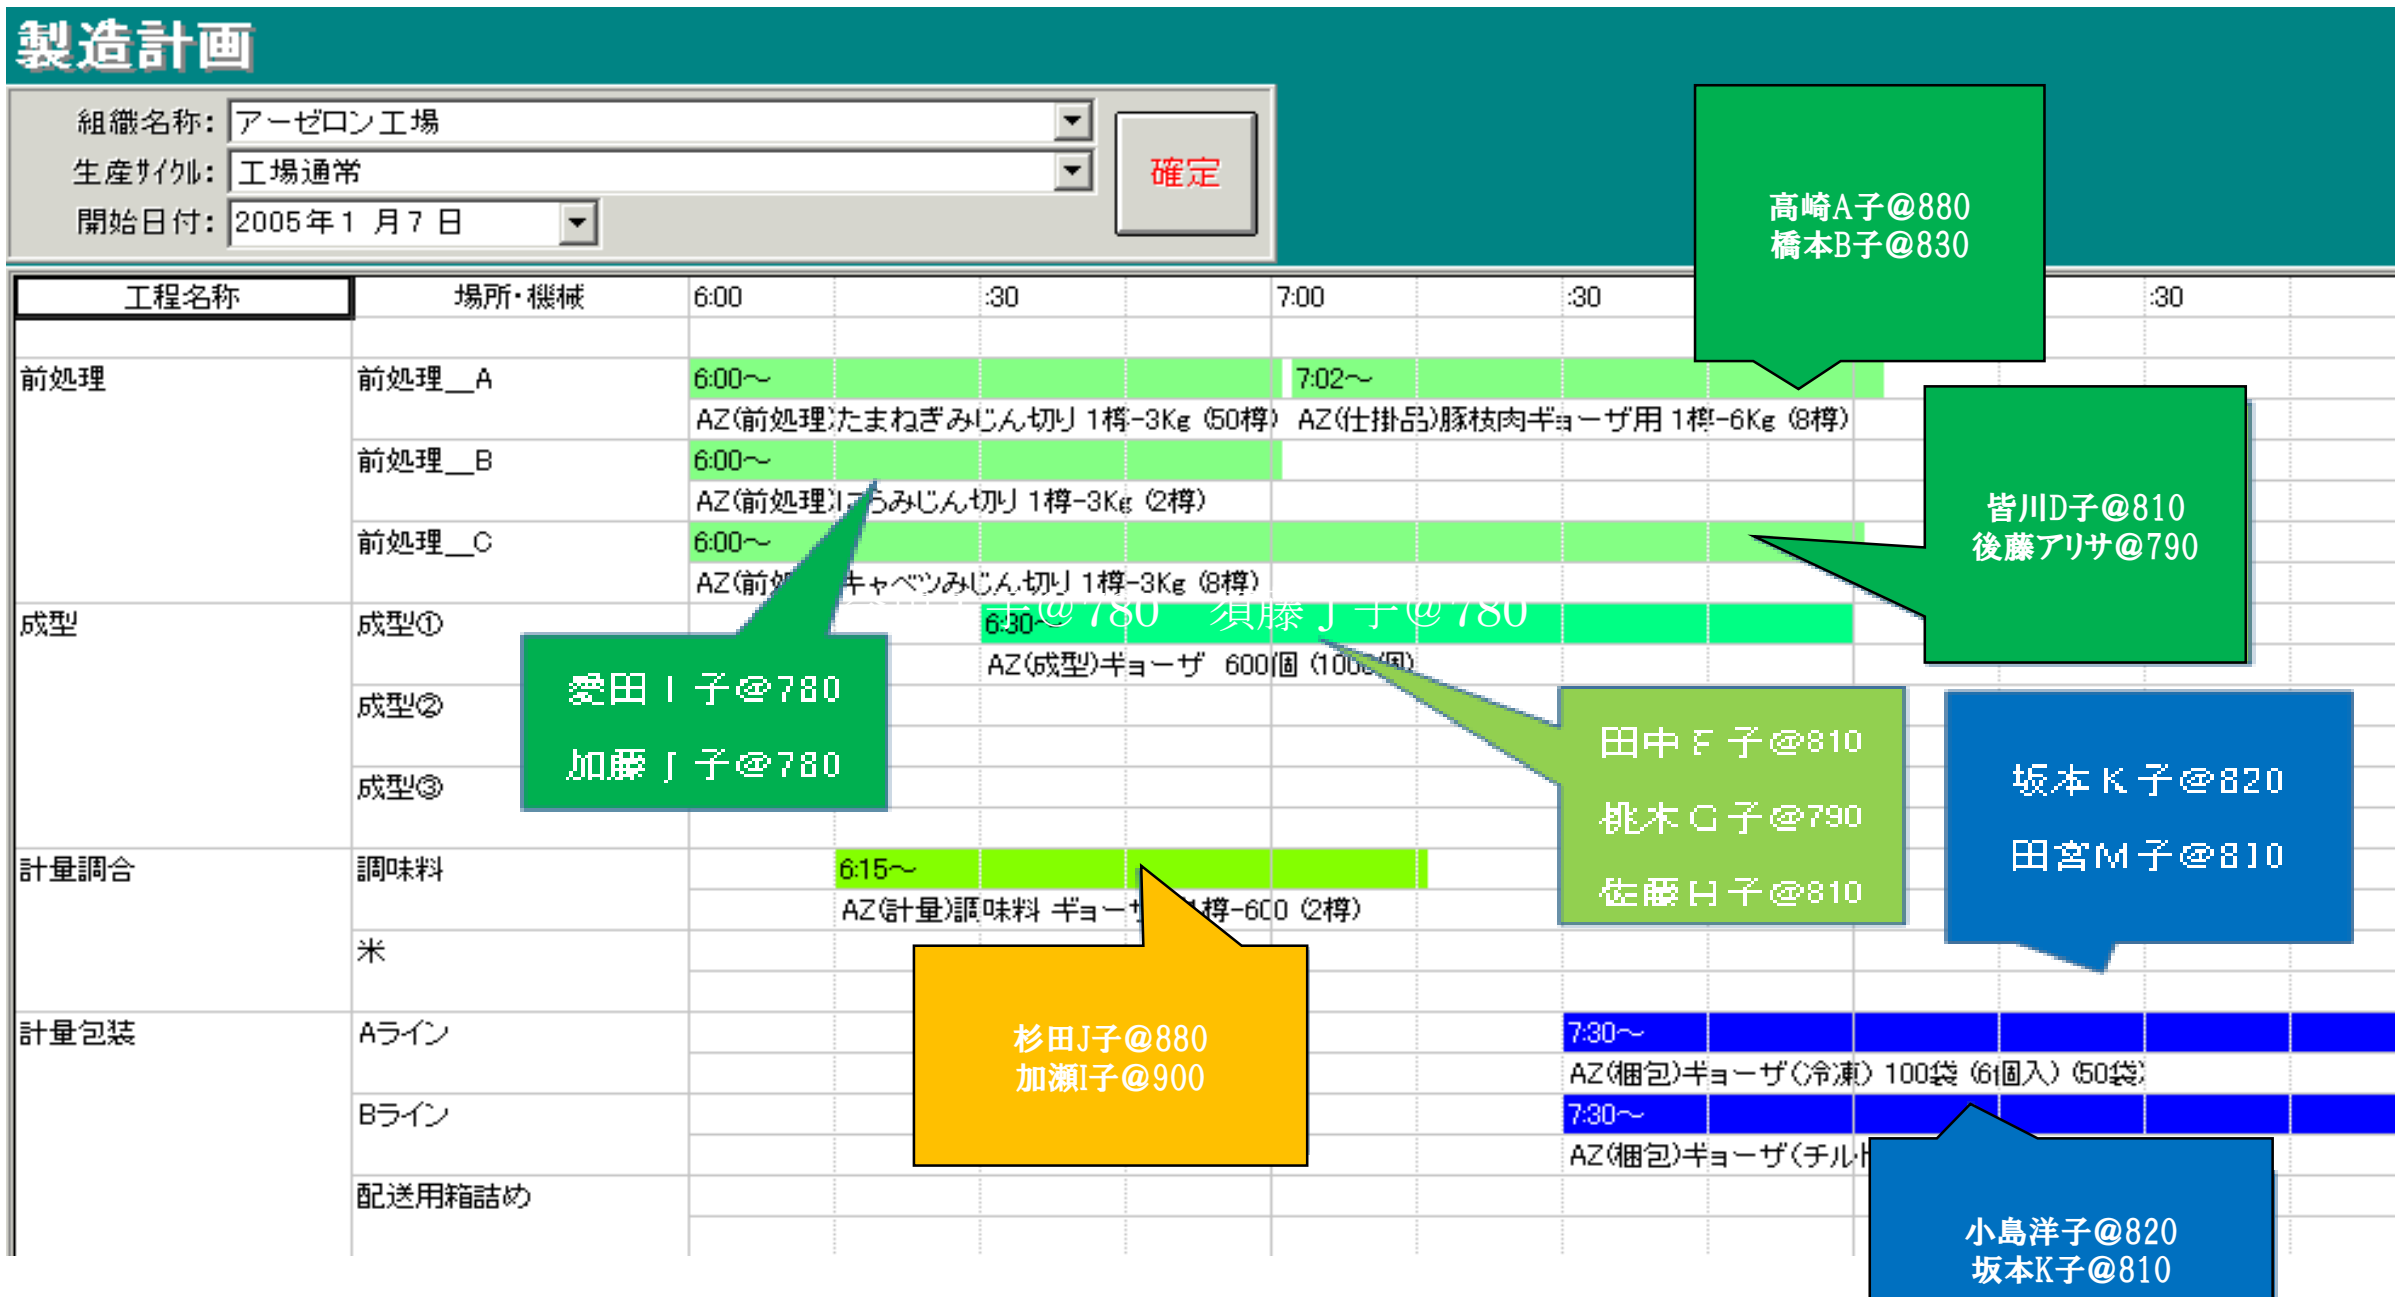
製造計画

組織名称: アーゼロン工場
生産サイクル: 工場通常
開始日付: 2005年1 月7 日
確定

高崎A子@880
橋本B子@830

| 工程名称 | 場所・機械 | 6:00 | :30 | 7:00 | :30 | :30 |
|---|---|---|---|---|---|---|
| 前処理 | 前処理＿A | 6:00〜 AZ(前処理)たまねぎみじん切り 1樽-3Kg (50樽) | | 7:02〜 AZ(仕掛品)豚枝肉ギョーザ用 1樽-6Kg (8樽) | | |
| | 前処理＿B | 6:00〜 AZ(前処理)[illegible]らみじん切り 1樽-3Kg (2樽) | | | | |
| | 前処理＿C | 6:00〜 AZ(前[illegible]キャベツみじん切り 1樽-3Kg (8樽) | | | | |
| 成型 | 成型① | | 6:30〜 AZ(成型)ギョーザ 600個 (100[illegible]個) | | | |
| | 成型② | | | | | |
| | 成型③ | | | | | |
| 計量調合 | 調味料 | 6:15〜 AZ(計量)調味料 ギョー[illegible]樽-600 (2樽) | | | | |
| | 米 | | | | | |
| 計量包装 | Aライン | | | | 7:30〜 AZ(梱包)ギョーザ(冷凍) 100袋 (6個入) (50袋) | |
| | Bライン | | | | 7:30〜 AZ(梱包)ギョーザ(チル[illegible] | |
| | 配送用箱詰め | | | | | |

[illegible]子@780 須藤J子@780

皆川D子@810
後藤アリサ@790

愛田I子@780
加藤J子@780

田中F子@810
桃木G子@790
佐藤H子@810

坂本K子@820
田宮M子@810

杉田J子@880
加瀬I子@900

小島洋子@820
坂本K子@810